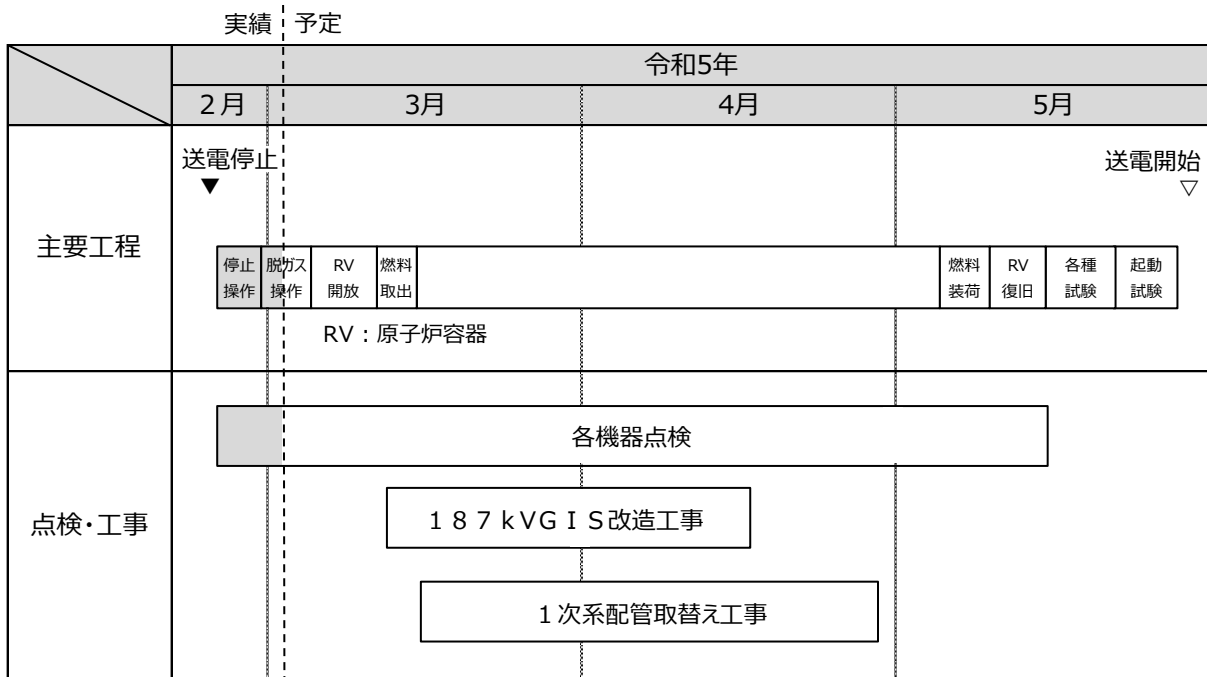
実績 予定

| | 令和5年 | | | |
|---|---|---|---|---|
| | 2月 | 3月 | 4月 | 5月 |
| 主要工程 | 送電停止 ▼ 停止操作 脱ガス操作 | RV開放 燃料取出 RV：原子炉容器 | | 燃料装荷 RV復旧 各種試験 起動試験 送電開始 ▽ |
| 点検・工事 | 各機器点検 | １８７ｋVＧＩＳ改造工事 | １次系配管取替え工事 | |